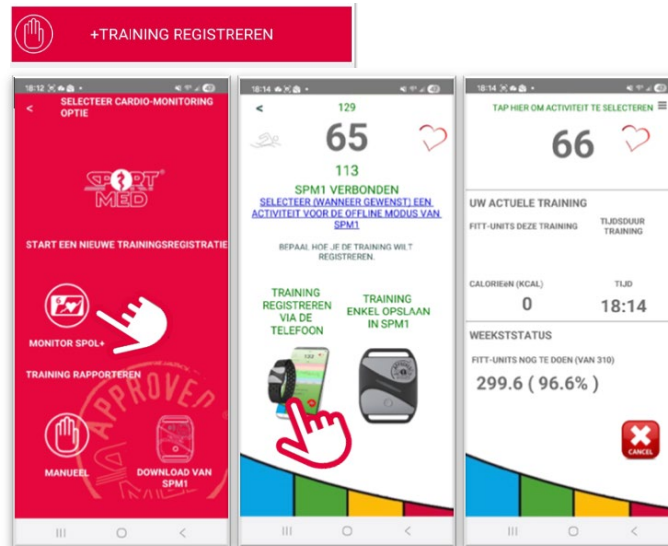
+TRAINING REGISTREREN

18:12

<

SELECTEER CARDIO-MONITORING OPTIE

SPORT MED

START EEN NIEUWE TRAININGSREGISTRATIE

MONITOR SPOL+

TRAINING RAPPORTEREN

APPROVED

MANUEEL

DOWNLOAD VAN SPM1

18:14

<

129

65

113

SPM1 VERBONDEN

SELECTEER (WANNEER GEWENST) EEN ACTIVITEIT VOOR DE OFFLINE MODUS VAN SPM1

BEPAAL HOE JE DE TRAINING WILT REGISTREREN.

TRAINING REGISTREREN VIA DE TELEFOON

TRAINING ENKEL OPSLAAN IN SPM1

18:14

TAP HIER OM ACTIVITEIT TE SELECTEREN

66

UW ACTUELE TRAINING

FITT-UNITS DEZE TRAINING

TIJDSDUUR TRAINING

CALORIëN (KCAL)

0

TIJD

18:14

WEEKSTSTATUS

FITT-UNITS NOG TE DOEN (VAN 310)

299.6 ( 96.6% )

CANCEL